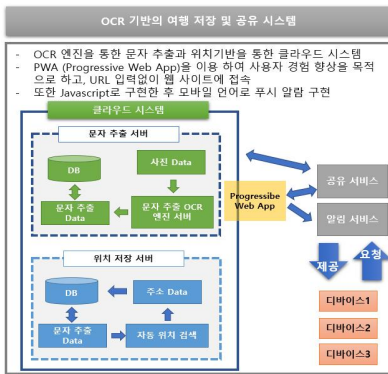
OCR 기반의 여행 저장 및 공유 시스템

- OCR 엔진을 통한 문자 추출과 위치기반을 통한 클라우드 시스템
- PWA (Progressive Web App)을 이용 하여 사용자 경험 향상을 목적으로 하고, URL 입력없이 웹 사이트에 접속
- 또한 Javascript로 구현한 후 모바일 언어로 푸시 알람 구현

클라우드 시스템

문자 추출 서버

DB

사진 Data

문자 추출 Data

문자 추출 OCR 엔진 서버

위치 저장 서버

DB

주소 Data

문자 추출 Data

자동 위치 검색

Progressibe Web App

공유 서비스

알림 서비스

제공

요청

디바이스1

디바이스2

디바이스3